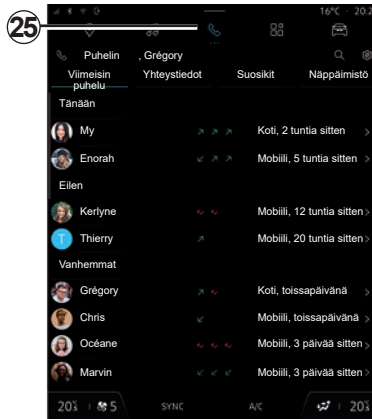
25

16°C 20:2

Puhelin , Grégory

Viimeisin puhelu
Yhteystiedot
Suosikit
Näppäimistö

Tänään

My
Koti, 2 tuntia sitten

Enorah
Mobiili, 5 tuntia sitten

Eilen

Kerlyne
Mobiili, 12 tuntia sitten

T
Thierry
Mobiili, 20 tuntia sitten

Vanhemmat

Grégory
Koti, toissapäivänä

Chris
Mobiili, toissapäivänä

Océane
Mobiili, 3 päivää sitten

Marvin
Mobiili, 3 päivää sitten

20.5
5
SYNC
A/C
20.5